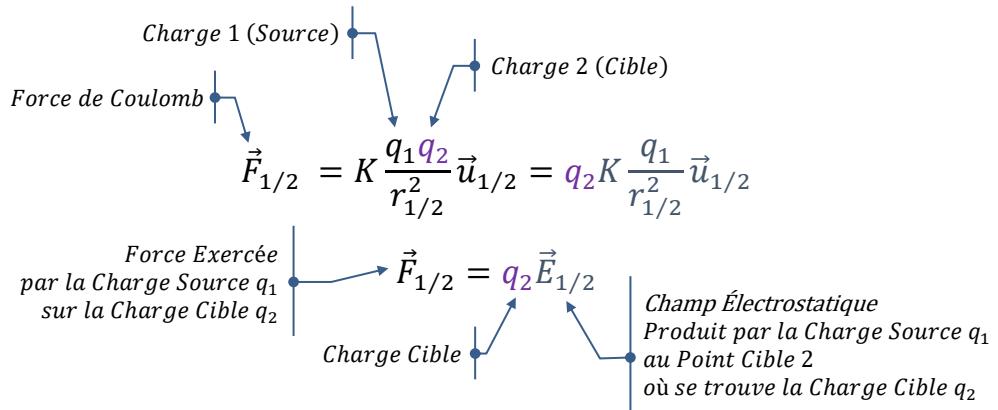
Charge 1 (Source)

Charge 2 (Cible)

Force de Coulomb

$\vec{F}_{1/2} = K \frac{q_1 q_2}{r_{1/2}^2} \vec{u}_{1/2} = q_2 K \frac{q_1}{r_{1/2}^2} \vec{u}_{1/2}$

Force Exercée par la Charge Source $q_1$ sur la Charge Cible $q_2$

$\vec{F}_{1/2} = q_2 \vec{E}_{1/2}$

Champ Électrostatique Produit par la Charge Source $q_1$ au Point Cible 2 où se trouve la Charge Cible $q_2$

Charge Cible